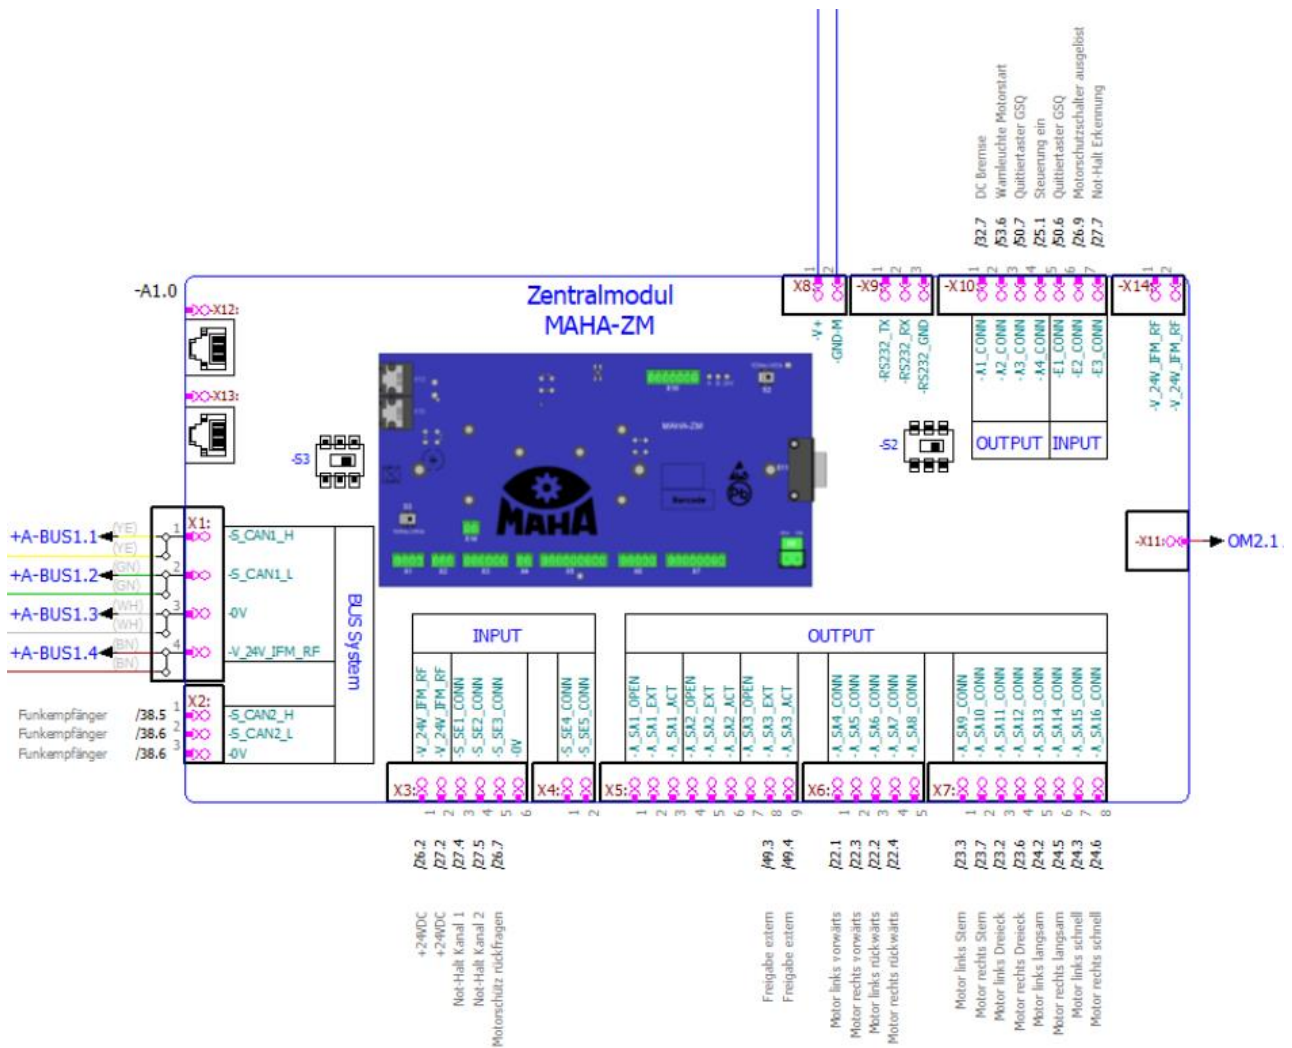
-A1.0

Zentralmodul
MAHA-ZM

-X12:
-X13:
-S3
-S2

X8: 1 2
-V+
-GND-M

-X9: 1 2 3
-RS232_TX
-RS232_RX
-RS232_GND

-X10: 1 2 3 4 5 6 7
/32.7 DC Bremse
/53.6 Warnleuchte Motorstart
/50.7 Quittiertaster GSQ
/25.1 Steuerung ein
/50.6 Quittiertaster GSQ
/26.9 Motorschutzschalter ausgelöst
/27.7 Not-Halt Erkennung
-X1_CONN
-A2_CONN
-A3_CONN
-A4_CONN
-E1_CONN
-E2_CONN
-E3_CONN
OUTPUT INPUT

-X14: 1 2
-V_24V_IFM_RF
-V_24V_IFM_RF

-X11: OM2.1

+A-BUS1.1 (YE) (YE)
+A-BUS1.2 (GN) (GN)
+A-BUS1.3 (WH) (WH)
+A-BUS1.4 (BN) (BN)

X1: 1 2 3 4
-S_CAN1_H
-S_CAN1_L
-0V
-V_24V_IFM_RF
BUS System

X2: 1 2 3
Funkempfänger /38.5 -S_CAN2_H
Funkempfänger /38.6 -S_CAN2_L
Funkempfänger /38.6 -0V

MAHA

INPUT
-V_24V_IFM_RF
-V_24V_IFM_RF
-S_SE1_CONN
-S_SE2_CONN
-S_SE3_CONN
-0V
-S_SE4_CONN
-S_SE5_CONN

OUTPUT
-A_SA1_OPEN
-A_SA1_EXT
-A_SA1_ACT
-A_SA2_OPEN
-A_SA2_EXT
-A_SA2_ACT
-A_SA3_OPEN
-A_SA3_EXT
-A_SA3_ACT
-A_SA4_CONN
-A_SA5_CONN
-A_SA6_CONN
-A_SA7_CONN
-A_SA8_CONN
-A_SA9_CONN
-A_SA10_CONN
-A_SA11_CONN
-A_SA12_CONN
-A_SA13_CONN
-A_SA14_CONN
-A_SA15_CONN
-A_SA16_CONN

X3: 1 2 3 4 5 6
X4: 1 2
X5: 1 2 3 4 5 6 7 8 9
X6: 1 2 3 4 5
X7: 1 2 3 4 5 6 7 8

/26.2 +24VDC
/27.2 +24VDC
/27.4 Not-Halt Kanal 1
/27.5 Not-Halt Kanal 2
/26.7 Motorschütz rückfragen

/49.3 Freigabe extern
/49.4 Freigabe extern

/22.1 Motor links vorwärts
/22.3 Motor rechts vorwärts
/22.2 Motor links rückwärts
/22.4 Motor rechts rückwärts

/23.3 Motor links Stern
/23.7 Motor rechts Stern
/23.2 Motor links Dreieck
/23.6 Motor rechts Dreieck
/24.2 Motor links langsam
/24.5 Motor rechts langsam
/24.3 Motor links schnell
/24.6 Motor rechts schnell